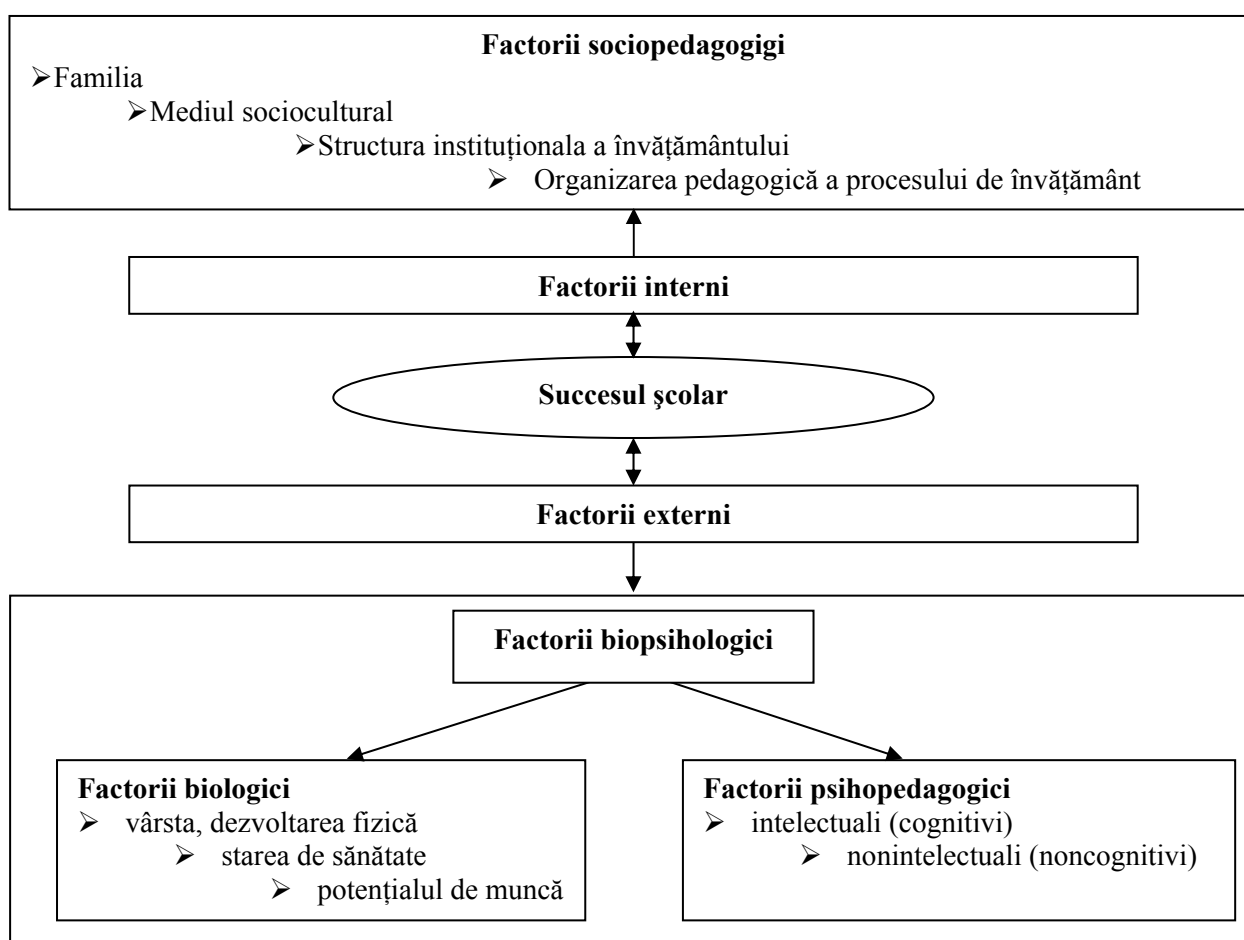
**Factorii sociopedagogigi**

- Familia
- Mediul sociocultural
- Structura instituționala a învățământului
- Organizarea pedagogică a procesului de învățământ

**Factorii interni**

**Succesul şcolar**

**Factorii externi**

**Factorii biopsihologici**

**Factorii biologici**
- vârsta, dezvoltarea fizică
- starea de sănătate
- potențialul de muncă

**Factorii psihopedagogici**
- intelectuali (cognitivi)
- nonintelectuali (noncognitivi)